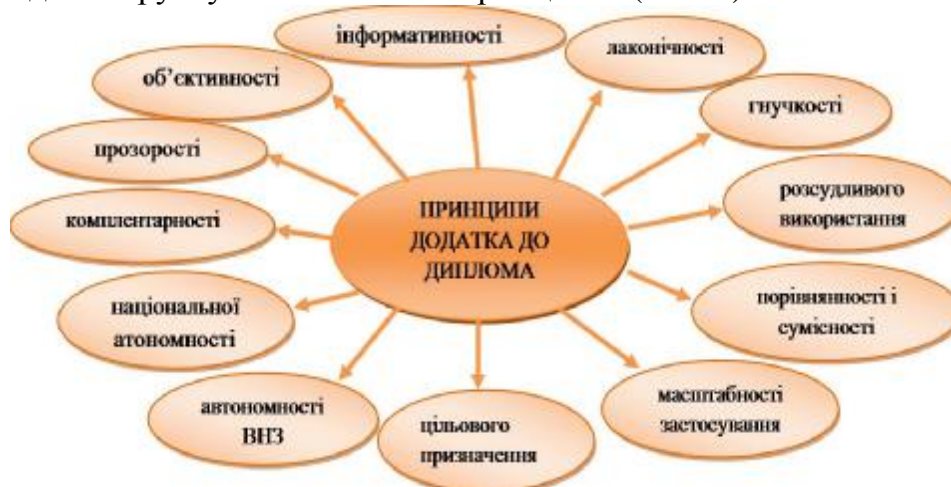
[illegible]

інформативності

лаконічності

об'єктивності

гнучкості

прозорості

розсудливого використання

компліментарності

ПРИНЦИПИ ДОДАТКА ДО ДИПЛОМА

національної атономності

порівнянності і сумісності

автономності ВНЗ

цільового призначення

масштабності застосування